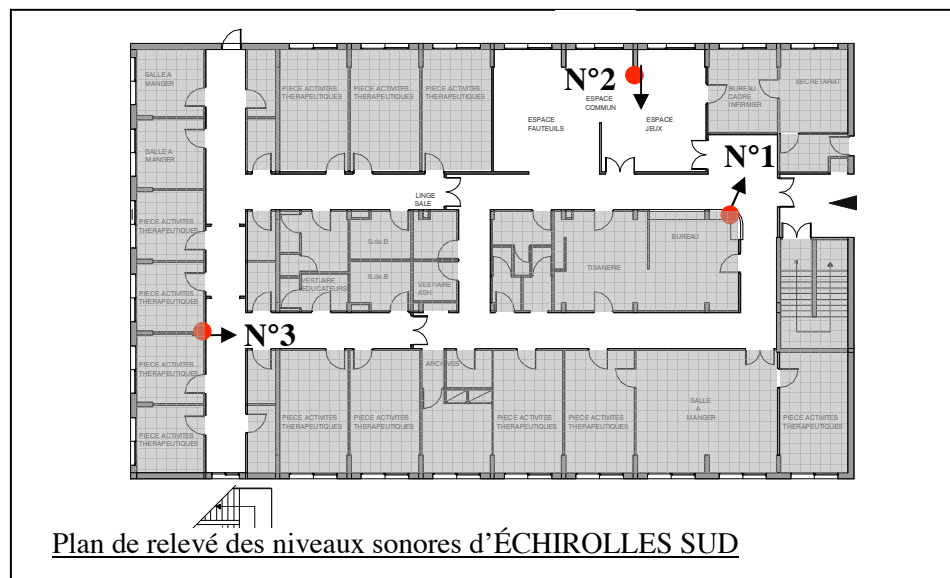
SALLE A MANGER

PIECE ACTIVITES THERAPEUTIQUES

PIECE ACTIVITES THERAPEUTIQUES

PIECE ACTIVITES THERAPEUTIQUES

N°2

ESPACE COMMUN

ESPACE FAUTEUILS

ESPACE JEUX

BUREAU CADRE INFIRMIER

SECRETARIAT

SALLE A MANGER

N°1

PIECE ACTIVITES THERAPEUTIQUES

LINGE SALE

S.de.B

S.de.B

BUREAU

TISANERIE

PIECE ACTIVITES THERAPEUTIQUES

VESTIAIRE EDUCATEURS

VESTIAIRE ASH

N°3

PIECE ACTIVITES THERAPEUTIQUES

ARCHIVES

PIECE ACTIVITES THERAPEUTIQUES

PIECE ACTIVITES THERAPEUTIQUES

PIECE ACTIVITES THERAPEUTIQUES

PIECE ACTIVITES THERAPEUTIQUES

SALLE A MANGER

PIECE ACTIVITES THERAPEUTIQUES

PIECE ACTIVITES THERAPEUTIQUES

Plan de relevé des niveaux sonores d'ÉCHIROLLES SUD